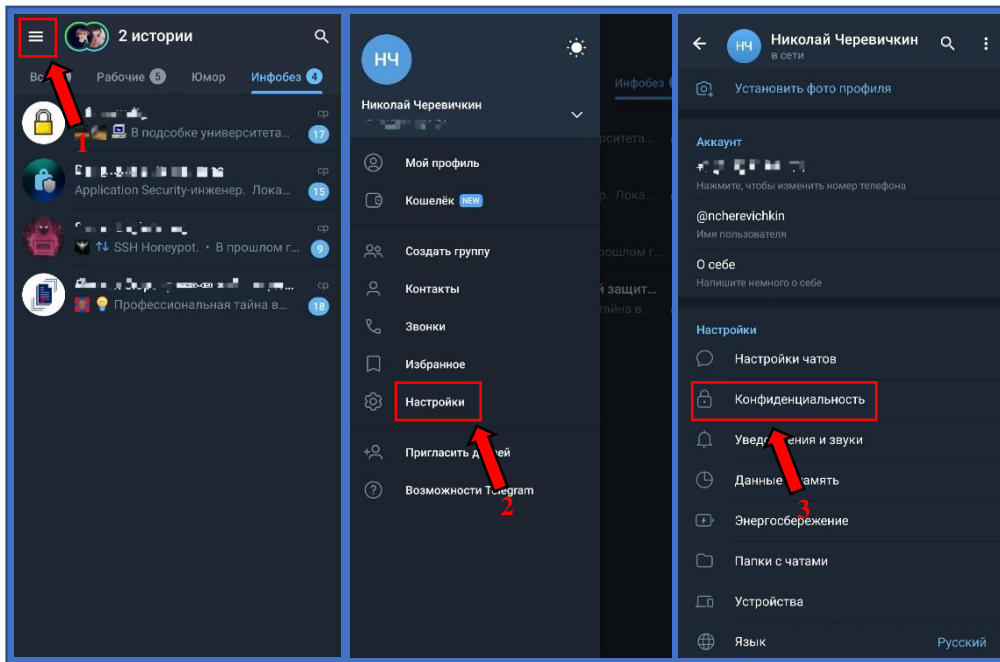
2 истории

Во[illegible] Рабочие 5 Юмор Инфобез 4

1

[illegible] ср
В подсобке университета... 17

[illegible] ср
Application Security-инженер. Лока... 15

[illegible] ср
SSH Honeypot. • В прошлом г... 9

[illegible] ср
Профессиональная тайна в... 18

НЧ
Николай Черевичкин
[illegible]

Мой профиль
Кошелёк NEW
Создать группу
Контакты
Звонки
Избранное
Настройки
Пригласить д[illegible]ей
Возможности Telegram

2

Инфобез

Николай Черевичкин
в сети

Установить фото профиля

Аккаунт
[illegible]
Нажмите, чтобы изменить номер телефона

@ncherevichkin
Имя пользователя

О себе
Напишите немного о себе

Настройки
Настройки чатов
Конфиденциальность
Уведо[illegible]ения и звуки
Данные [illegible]амять
Энергосбережение
Папки с чатами
Устройства
Язык Русский

3